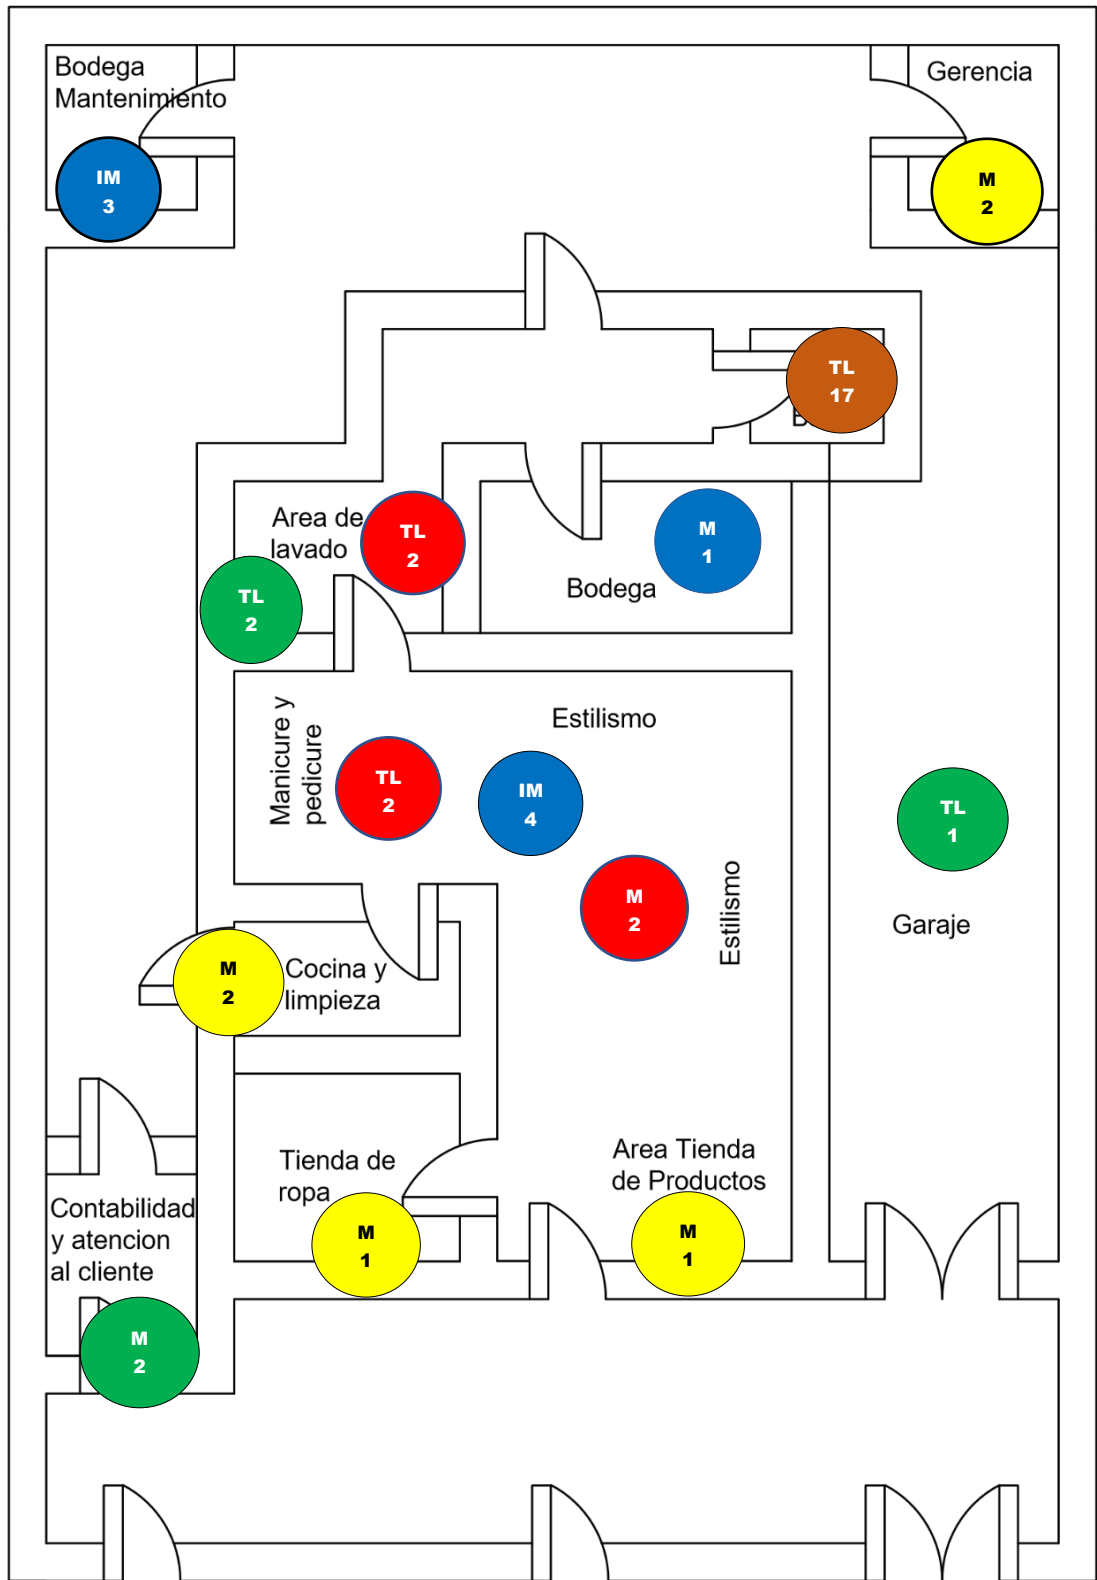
Bodega Mantenimiento

IM
3

Gerencia

M
2

TL
17

B

Area de lavado

TL
2

TL
2

M
1

Bodega

Estilismo

Manicure y pedicure

TL
2

IM
4

M
2

Estilismo

TL
1

Garaje

M
2

Cocina y limpieza

Tienda de ropa

M
1

Area Tienda de Productos

M
1

Contabilidad y atencion al cliente

M
2